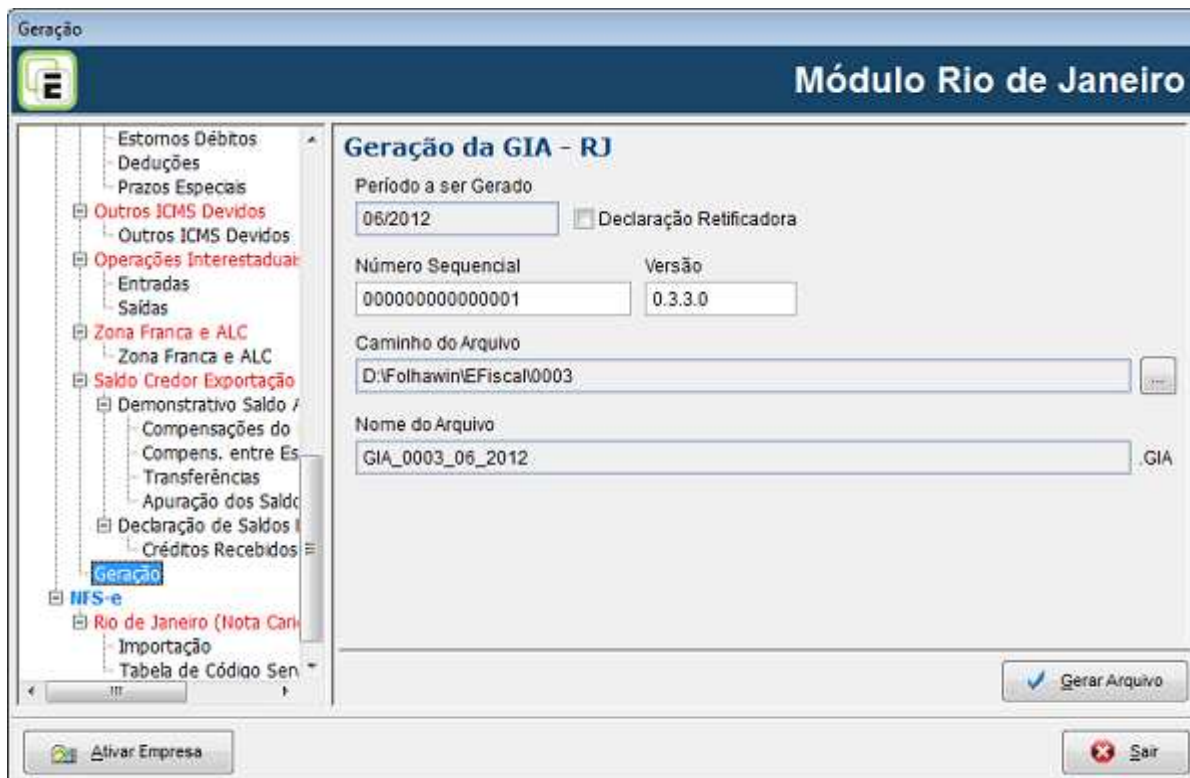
Geração

E

Módulo Rio de Janeiro

Estornos Débitos
Deduções
Prazos Especiais
Outros ICMS Devidos
Outros ICMS Devidos
Operações Interestaduai
Entradas
Saídas
Zona Franca e ALC
Zona Franca e ALC
Saldo Credor Exportação
Demonstrativo Saldo /
Compensações do
Compens. entre Es
Transferências
Apuração dos Saldo
Declaração de Saldos I
Créditos Recebidos
Geração
NFS-e
Rio de Janeiro (Nota Cari
Importação
Tabela de Código Serv

Geração da GIA - RJ

Período a ser Gerado
06/2012
Declaração Retificadora

Número Sequencial
000000000000001
Versão
0.3.3.0

Caminho do Arquivo
D:\Folhawin\EFiscal\0003
...

Nome do Arquivo
GIA_0003_06_2012
.GIA

Gerar Arquivo

Ativar Empresa

Sair